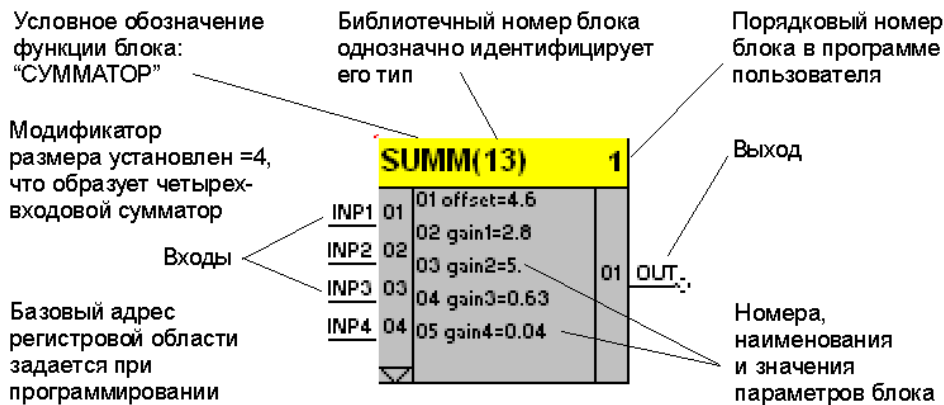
Условное обозначение функции блока: "СУММАТОР"

Библиотечный номер блока однозначно идентифицирует его тип

Порядковый номер блока в программе пользователя

Модификатор размера установлен =4, что образует четырех-входовой сумматор

SUMM(13) 1

Выход

INP1 01
INP2 02
INP3 03
INP4 04

01 offset=4.6
02 gain1=2.8
03 gain2=5.
04 gain3=0.63
05 gain4=0.04

01 OUT

Входы

Базовый адрес регистровой области задается при программировании

Номера, наименования и значения параметров блока